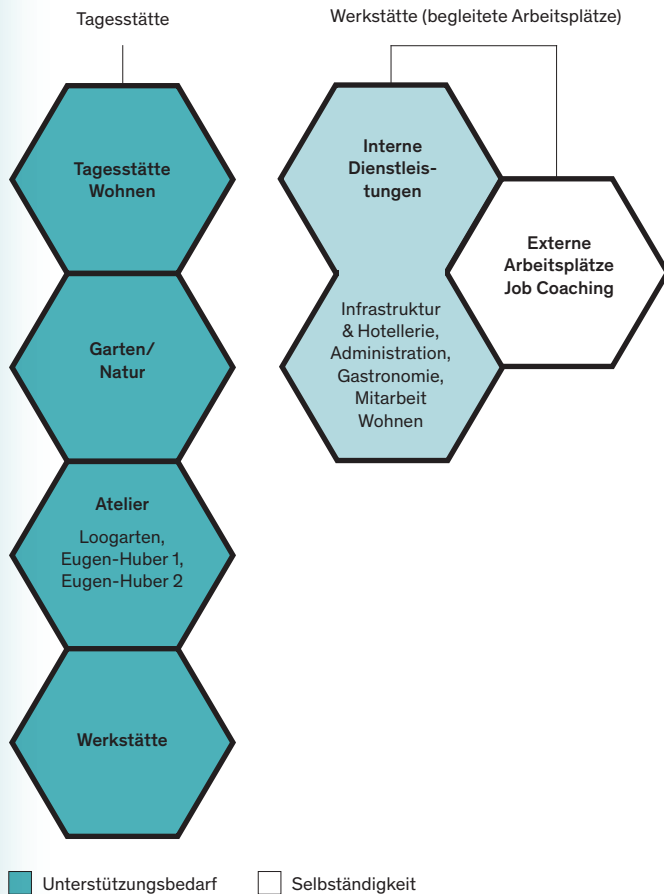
Tagesstätte

Tagesstätte Wohnen

Garten/ Natur

Atelier

Loogarten, Eugen-Huber 1, Eugen-Huber 2

Werkstätte

Werkstätte (begleitete Arbeitsplätze)

Interne Dienstleistungen

Infrastruktur & Hotellerie, Administration, Gastronomie, Mitarbeit Wohnen

Externe Arbeitsplätze Job Coaching

Unterstützungsbedarf

Selbständigkeit